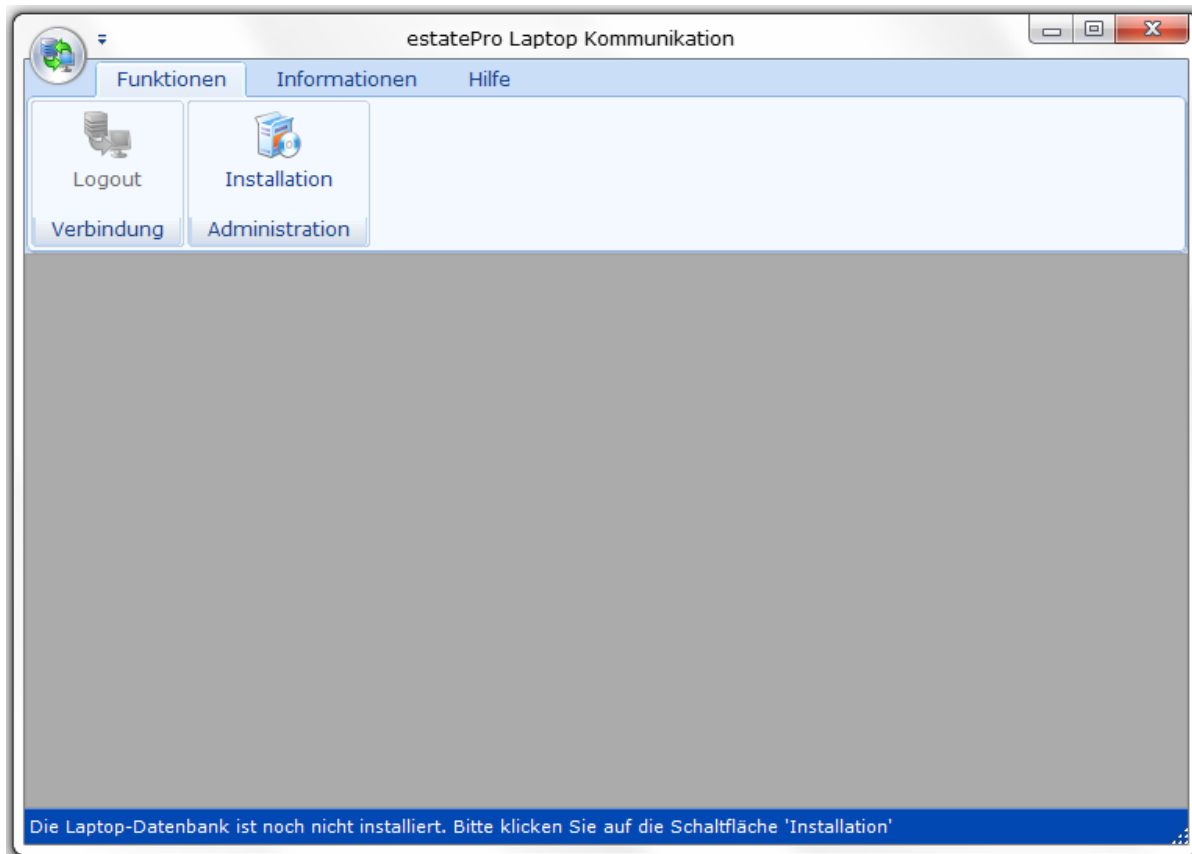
estatePro Laptop Kommunikation

Funktionen Informationen Hilfe

Logout
Verbindung

Installation
Administration

Die Laptop-Datenbank ist noch nicht installiert. Bitte klicken Sie auf die Schaltfläche 'Installation'